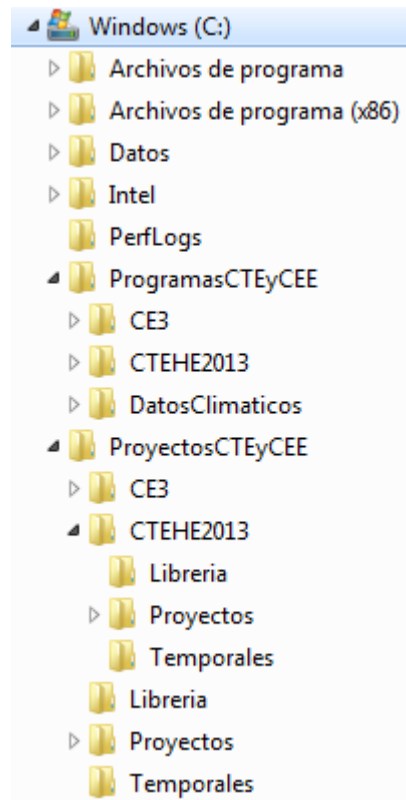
Windows (C:)
Archivos de programa
Archivos de programa (x86)
Datos
Intel
PerfLogs
ProgramasCTEyCEE
CE3
CTEHE2013
DatosClimaticos
ProyectosCTEyCEE
CE3
CTEHE2013
Libreria
Proyectos
Temporales
Libreria
Proyectos
Temporales